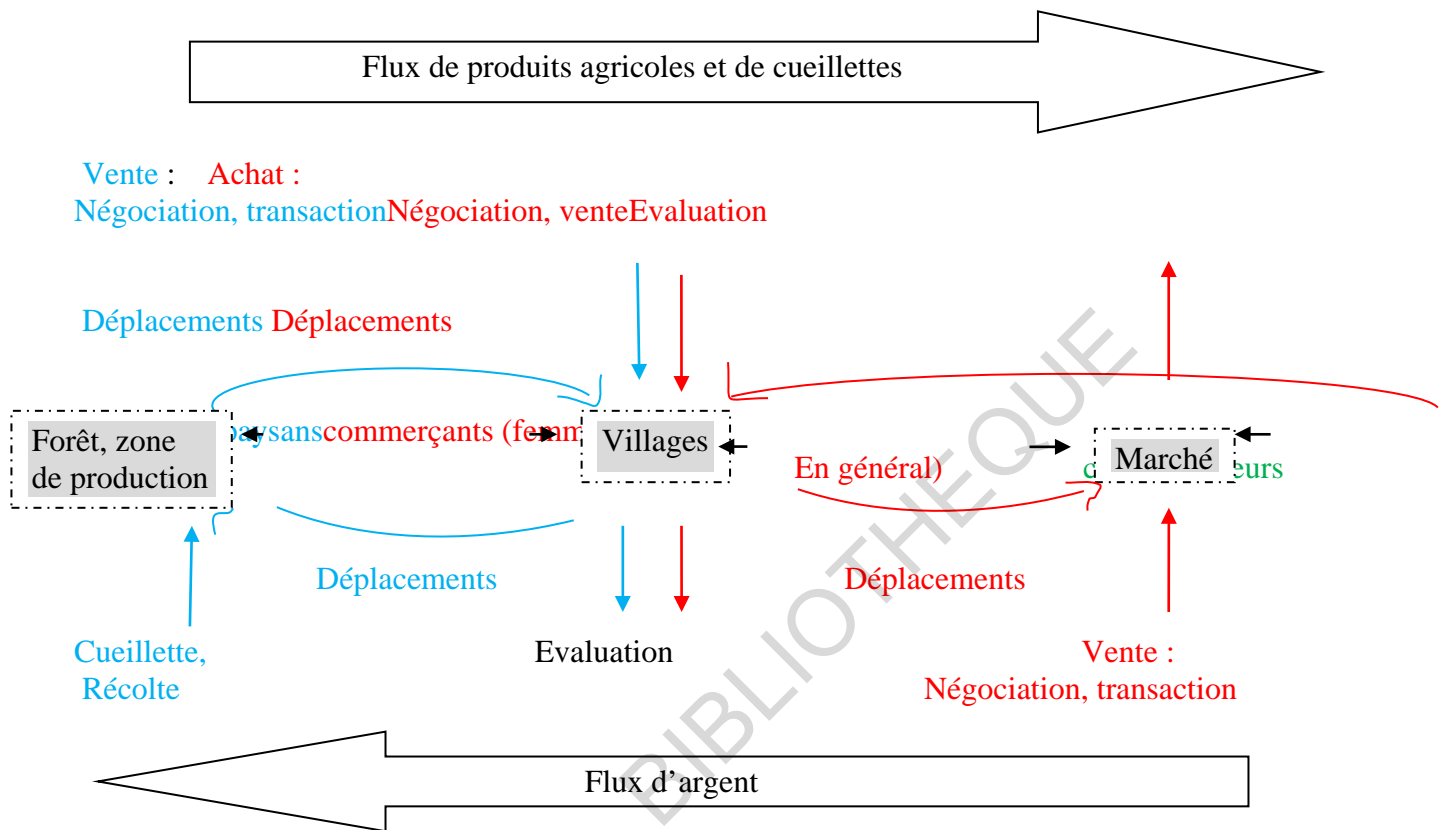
Flux de produits agricoles et de cueillettes

Vente : Achat :
Négociation, transactionNégociation, venteEvaluation

Déplacements Déplacements

Forêt, zone de production

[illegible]aysanscommerçants (fem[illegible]

Villages

En général)

Marché

c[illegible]eurs

Déplacements

Déplacements

Cueillette, Récolte

Evaluation

Vente : Négociation, transaction

Flux d'argent

BIBLIOTHEQUE